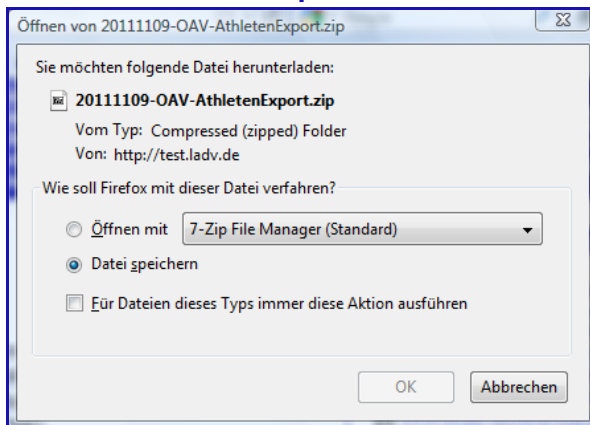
Öffnen von 20111109-OAV-AthletenExport.zip

Sie möchten folgende Datei herunterladen:

20111109-OAV-AthletenExport.zip

Vom Typ: Compressed (zipped) Folder

Von: http://test.ladv.de

Wie soll Firefox mit dieser Datei verfahren?

Öffnen mit 7-Zip File Manager (Standard)

Datei speichern

Für Dateien dieses Typs immer diese Aktion ausführen

OK

Abbrechen